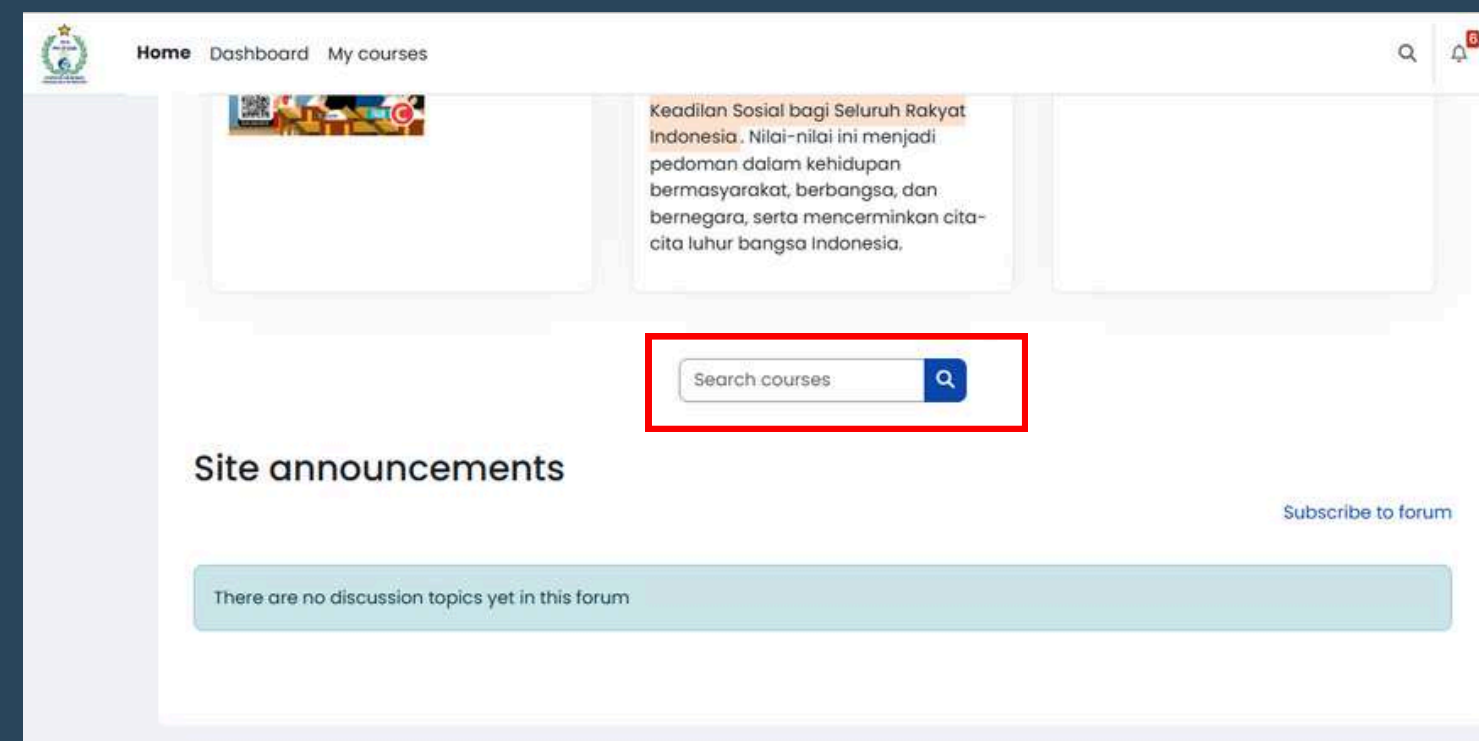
Home Dashboard My courses

6

Keadilan Sosial bagi Seluruh Rakyat Indonesia . Nilai-nilai ini menjadi pedoman dalam kehidupan bermasyarakat, berbangsa, dan bernegara, serta mencerminkan cita-cita luhur bangsa Indonesia.

Search courses

Site announcements

Subscribe to forum

There are no discussion topics yet in this forum